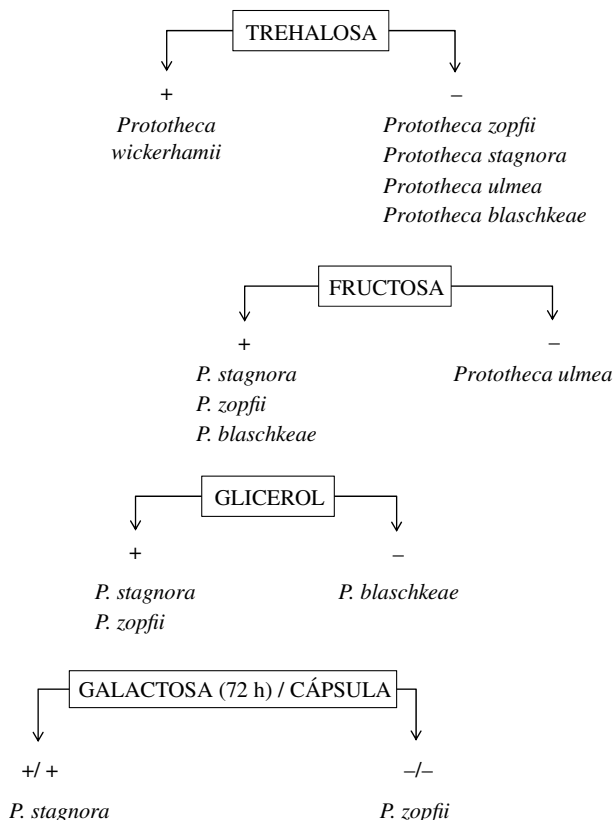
TREHALOSA

+

Prototheca wickerhamii

–

Prototheca zopfii
Prototheca stagnora
Prototheca ulmea
Prototheca blaschkeae

FRUCTOSA

+

P. stagnora
P. zopfii
P. blaschkeae

–

Prototheca ulmea

GLICEROL

+

P. stagnora
P. zopfii

–

P. blaschkeae

GALACTOSA (72 h) / CÁPSULA

+/ +

P. stagnora

–/–

P. zopfii